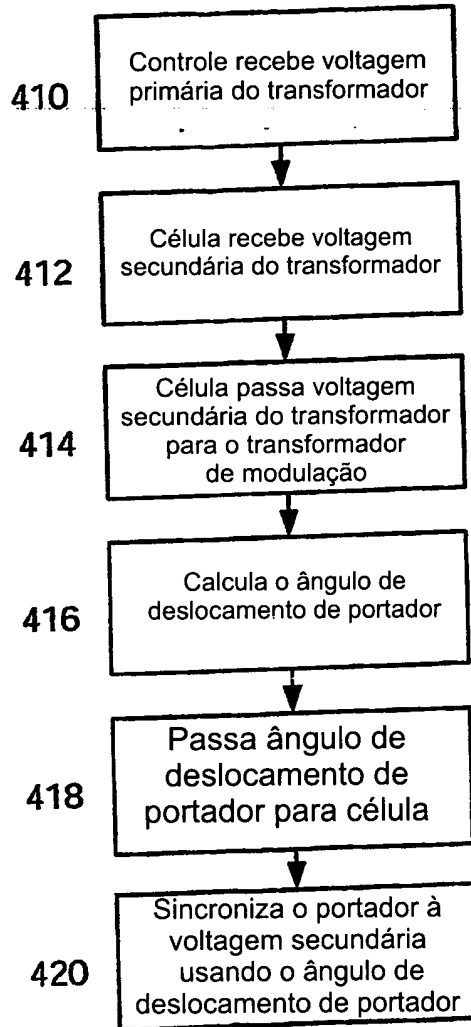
410
Controle recebe voltagem primária do transformador

412
Célula recebe voltagem secundária do transformador

414
Célula passa voltagem secundária do transformador para o transformador de modulação

416
Calcula o ângulo de deslocamento de portador

418
Passa ângulo de deslocamento de portador para célula

420
Sincroniza o portador à voltagem secundária usando o ângulo de deslocamento de portador